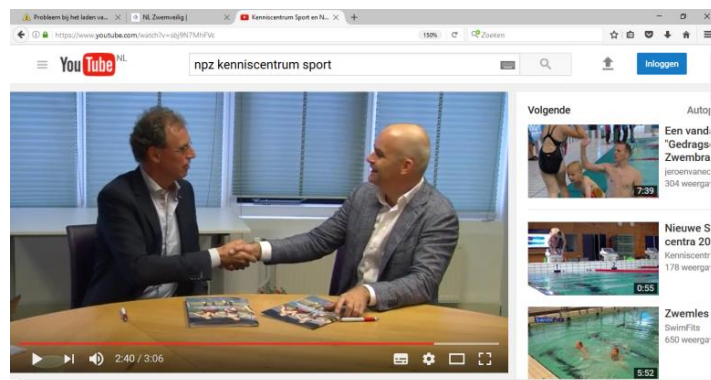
Probleem bij het laden va... × NL Zwemveilig | × Kenniscentrum Sport en N... × +

https://www.youtube.com/watch?v=sbj9N7MhFVc 150% Zoeken

YouTube NL npz kenniscentrum sport Inloggen

Volgende Autop

Een vand "Gedrags Zwembra jeroenvanec 304 weergav 7:39

Nieuwe S centra 20 Kenniscentr 178 weergav 0:55

Zwemles SwimFits 650 weergav 5:52

2:40 / 3:06